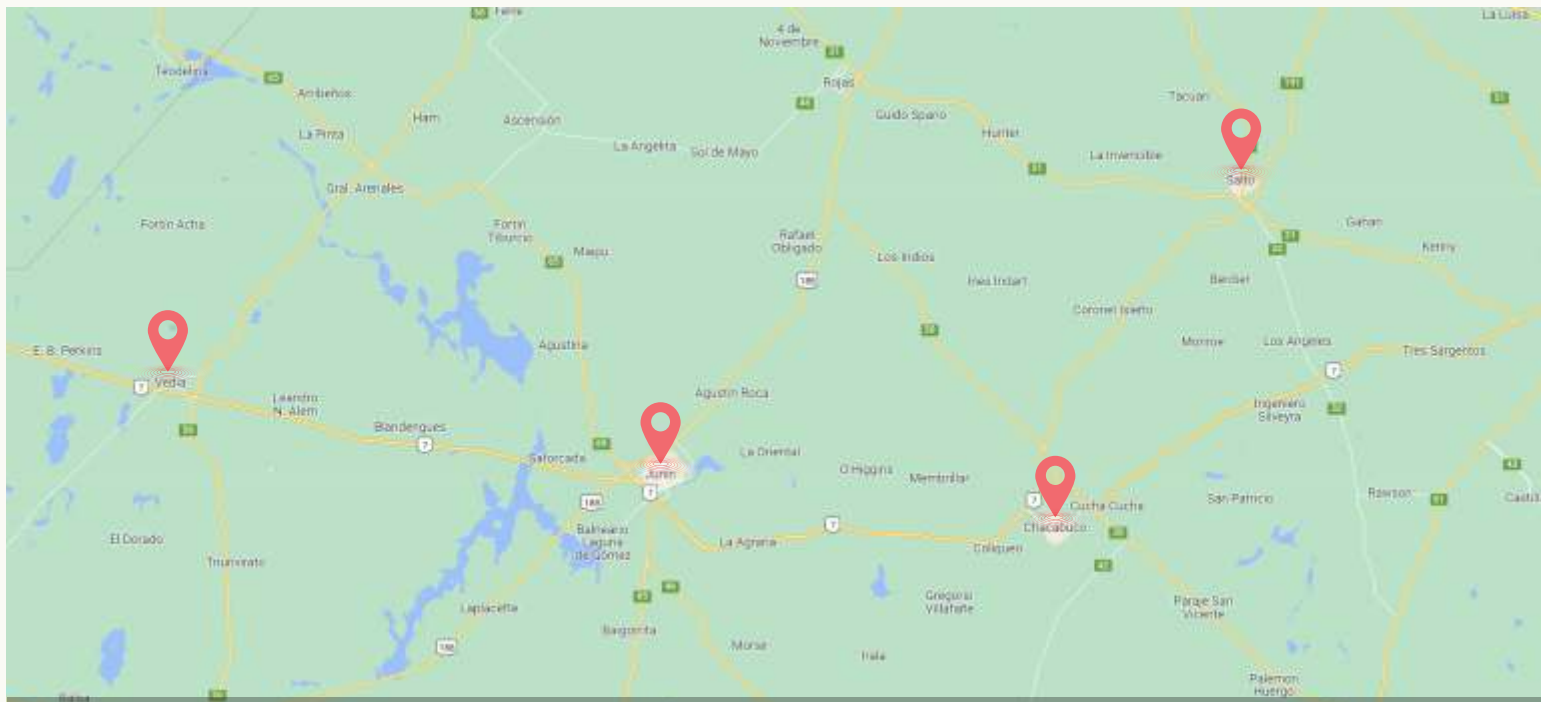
Ferré
4 de Noviembre
La Luisa
Teodelina
Arribeños
Ham
Ascensión
Rojas
Guido Spano
Hunter
Tacuarí
La Pinta
La Angelita
Sol de Mayo
La Invencible
Salto
Gral. Arenales
Fortín Acha
Fortín Tiburcio
Mapu
Rafael Obligado
Los Indios
Tres Indart
Gahan
Kenny
Berdier
Coronel Isleño
E. B. Perkins
Vedia
Agustina
Monroe
Los Angeles
Tres Sargentos
Leandro N. Alem
Agustín Roca
Ingeniero Silveyra
Blandengues
Saforcada
Junín
La Oriental
O'Higgins
Membrillar
San Patricio
Rawson
Castilla
Cucha Cucha
Chacabuco
El Dorado
Balneario Laguna de Gómez
La Agraria
Coliqueo
Triunvirato
Laplacette
Gregorio Villafañe
Parque San Vicente
Bayauca
Morse
Iriarte
Palemon Huergo
7
188